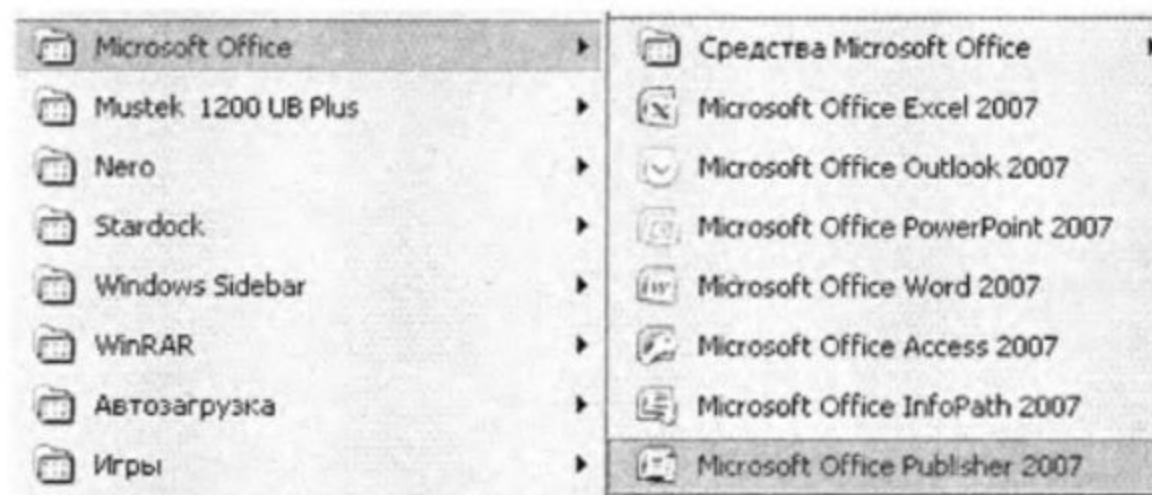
Microsoft Office
Mustek 1200 UB Plus
Nero
Stardock
Windows Sidebar
WinRAR
Автозагрузка
Игры

Средства Microsoft Office
Microsoft Office Excel 2007
Microsoft Office Outlook 2007
Microsoft Office PowerPoint 2007
Microsoft Office Word 2007
Microsoft Office Access 2007
Microsoft Office InfoPath 2007
Microsoft Office Publisher 2007